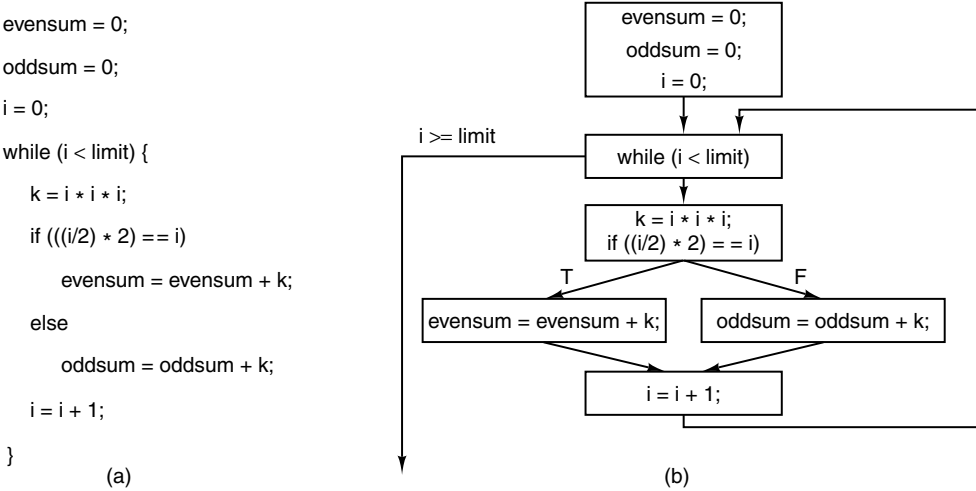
evensum = 0;

oddsum = 0;

i = 0;

while (i < limit) {

k = i * i * i;

if (((i/2) * 2) == i)

evensum = evensum + k;

else

oddsum = oddsum + k;

i = i + 1;

}

(a)

evensum = 0;
oddsum = 0;
i = 0;

i >= limit

while (i < limit)

k = i * i * i;
if ((i/2) * 2) = = i)

T

F

evensum = evensum + k;

oddsum = oddsum + k;

i = i + 1;

(b)